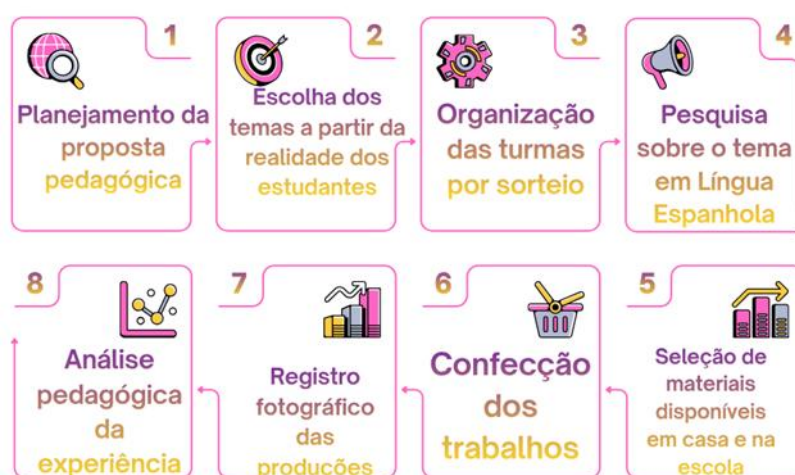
1
Planejamento da proposta pedagógica

2
Escolha dos temas a partir da realidade dos estudantes

3
Organização das turmas por sorteio

4
Pesquisa sobre o tema em Língua Espanhola

5
Seleção de materiais disponíveis em casa e na escola

6
Confecção dos trabalhos

7
Registro fotográfico das produções

8
Análise pedagógica da experiência